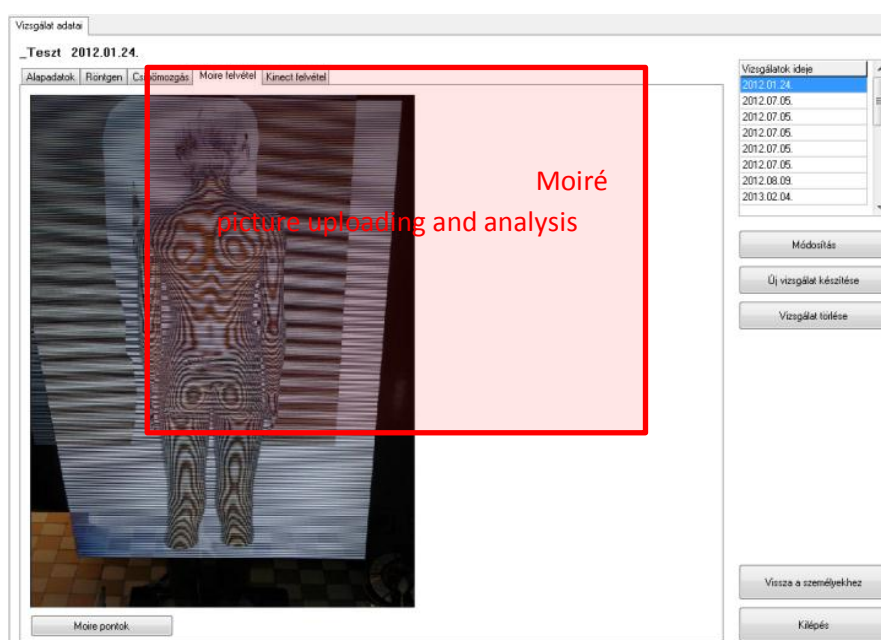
Vizsgálat adatai

_Teszt 2012.01.24.

Alapadatok | Röntgen | Csuklómozgás | Moire felvétel | Kinect felvétel

Moiré

picture uploading and analysis

Moire pontok

| Vizsgálatok ideje |
|---|
| 2012.01.24. |
| 2012.07.05. |
| 2012.07.05. |
| 2012.07.05. |
| 2012.07.05. |
| 2012.07.05. |
| 2012.08.09. |
| 2013.02.04. |

Módosítás

Új vizsgálat készítése

Vizsgálat törlése

Vissza a személyekhez

Kilépés